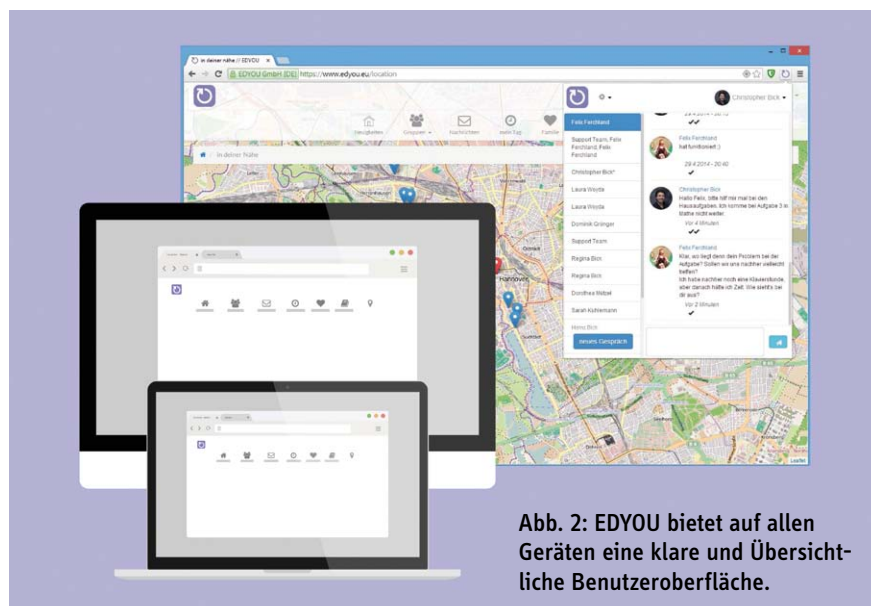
in deiner nähe // EDYOU ×

EDYOU GmbH [DE] https://www.edyou.eu/location

Christopher Bick

Neuigkeiten Gruppen Nachrichten mein Tag Familie

in deiner Nähe

Felix Ferchland

Support Team, Felix Ferchland, Felix Ferchland

Christopher Bick*

Laura Wesde

Laura Wesde

Dominik Gränger

Support Team

Regina Bick

Regina Bick

Dorothea Wiebel

Sarah Kühlemann

Heinz Bick

neues Gespräch

Felix Ferchland
hat funktioniert :)
29.4.2014 - 20:40

Christopher Bick
Hallo Felix. bitte hilf mir mal bei den Hausaufgaben. Ich komme bei Aufgabe 3 in Mathe nicht weiter.
Vor 4 Minuten

Felix Ferchland
Klar, wo liegt denn dein Problem bei der Aufgabe? Sollen wir uns nachher vielleicht treffen?
Ich habe nachher noch eine Klavierstunde, aber danach hätte ich Zeit. Wie sieht's bei dir aus?
Vor 2 Minuten

Hannover

Leaflet

Abb. 2: EDYOU bietet auf allen Geräten eine klare und Übersichtliche Benutzeroberfläche.